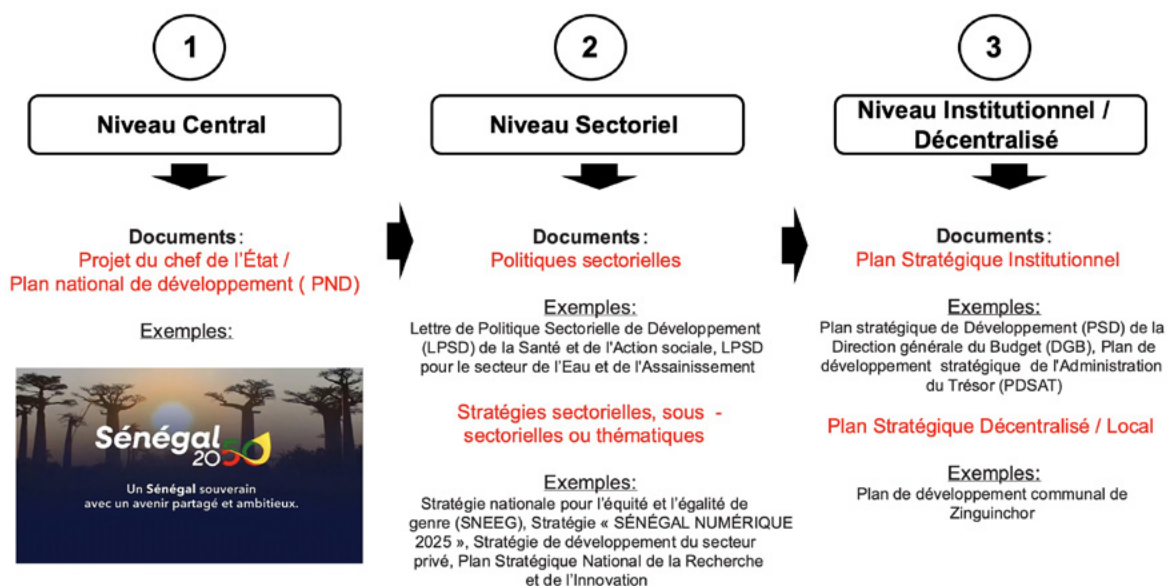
1

Niveau Central

Documents:
Projet du chef de l'État / Plan national de développement ( PND)

Exemples:

Sénégal 2050

Un Sénégal souverain avec un avenir partagé et ambitieux.

2

Niveau Sectoriel

Documents:
Politiques sectorielles

Exemples:
Lettre de Politique Sectorielle de Développement (LPSD) de la Santé et de l'Action sociale, LPSD pour le secteur de l'Eau et de l'Assainissement

Stratégies sectorielles, sous - sectorielles ou thématiques

Exemples:
Stratégie nationale pour l'équité et l'égalité de genre (SNEEG), Stratégie « SÉNÉGAL NUMÉRIQUE 2025 », Stratégie de développement du secteur privé, Plan Stratégique National de la Recherche et de l'Innovation

3

Niveau Institutionnel / Décentralisé

Documents:
Plan Stratégique Institutionnel

Exemples:
Plan stratégique de Développement (PSD) de la Direction générale du Budget (DGB), Plan de développement stratégique de l'Administration du Trésor (PDSAT)

Plan Stratégique Décentralisé / Local

Exemples:
Plan de développement communal de Zinguinchor